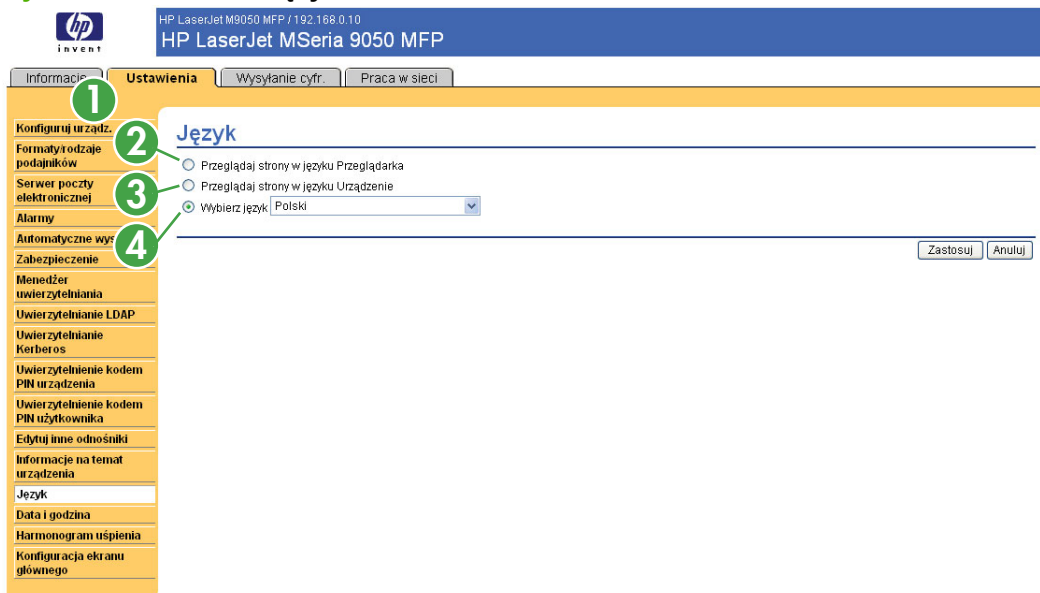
hp
invent

HP LaserJet M9050 MFP / 192.168.0.10
HP LaserJet MSeria 9050 MFP

Informacje | Ustawienia | Wysyłanie cyfr. | Praca w sieci

1

Konfiguruj urządz.
Formaty/rodzaje podajników
Serwer poczty elektronicznej
Alarmy
Automatyczne wys
Zabezpieczenie
Menedżer uwierzytelniania
Uwierzytelnianie LDAP
Uwierzytelnianie Kerberos
Uwierzytelnienie kodem PIN urządzenia
Uwierzytelnienie kodem PIN użytkownika
Edytuj inne odnośniki
Informacje na temat urządzenia
Język
Data i godzina
Harmonogram uśpienia
Konfiguracja ekranu głównego

Język

2
Przeglądaj strony w języku Przeglądarka
3
Przeglądaj strony w języku Urządzenie
4
Wybierz język Polski

Zastosuj Anuluj